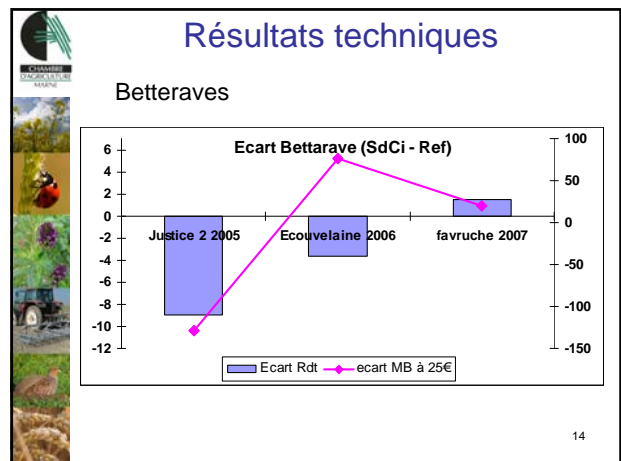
CHAMBRE D'AGRICULTURE MARNE

Résultats techniques

Betteraves

Ecart Bettarave (SdCi - Ref)

6
4
2
0
-2
-4
-6
-8
-10
-12

100
50
0
-50
-100
-150

Justice 2 2005
Ecouvelaine 2006
favruche 2007

Ecart Rdt
ecart MB à 25€

14